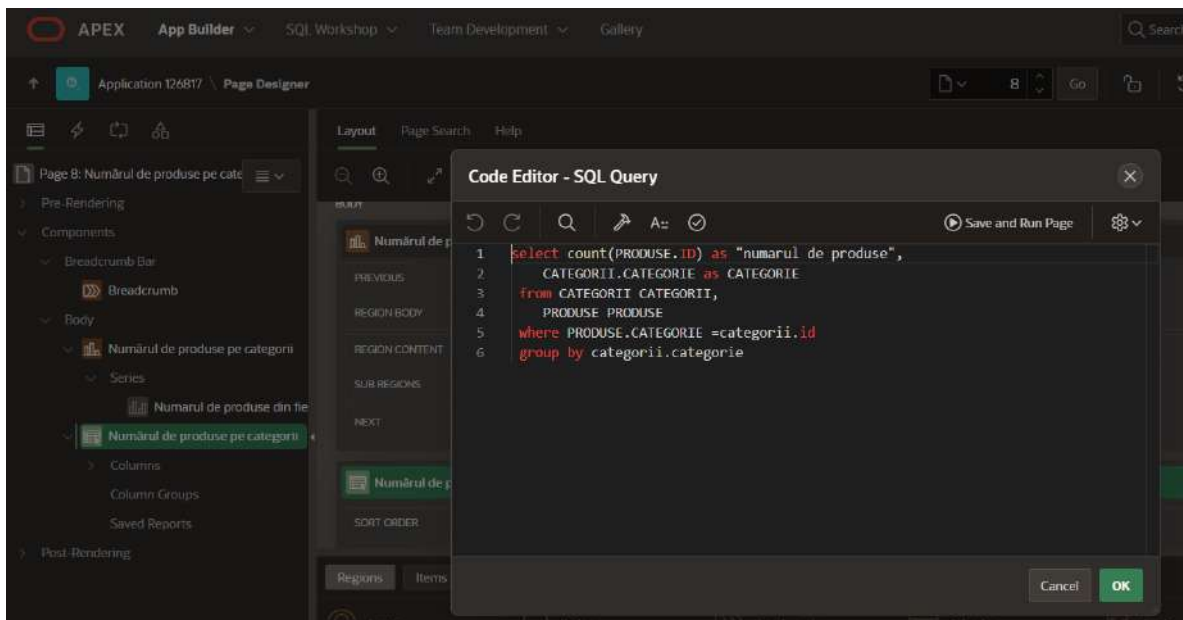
APEX App Builder SQL Workshop Team Development Gallery Search

Application 126817 \ Page Designer

8 Go

Page 8: Numărul de produse pe cate

Pre-Rendering

Components

Breadcrumb Bar

Breadcrumb

Body

Numărul de produse pe categorii

Series

Numarul de produse din fie

Numărul de produse pe categorii

Columns

Column Groups

Saved Reports

Post-Rendering

Layout Page Search Help

BODY

Numărul de p

PREVIOUS

REGION BODY

REGION CONTENT

SUB REGIONS

NEXT

Numărul de p

SORT ORDER

Regions Items

Code Editor - SQL Query

Save and Run Page

1 select count(PRODUSE.ID) as "numarul de produse",
2 CATEGORII.CATEGORIE as CATEGORIE
3 from CATEGORII CATEGORII,
4 PRODUSE PRODUSE
5 where PRODUSE.CATEGORIE =categorii.id
6 group by categorii.categorie

Cancel OK